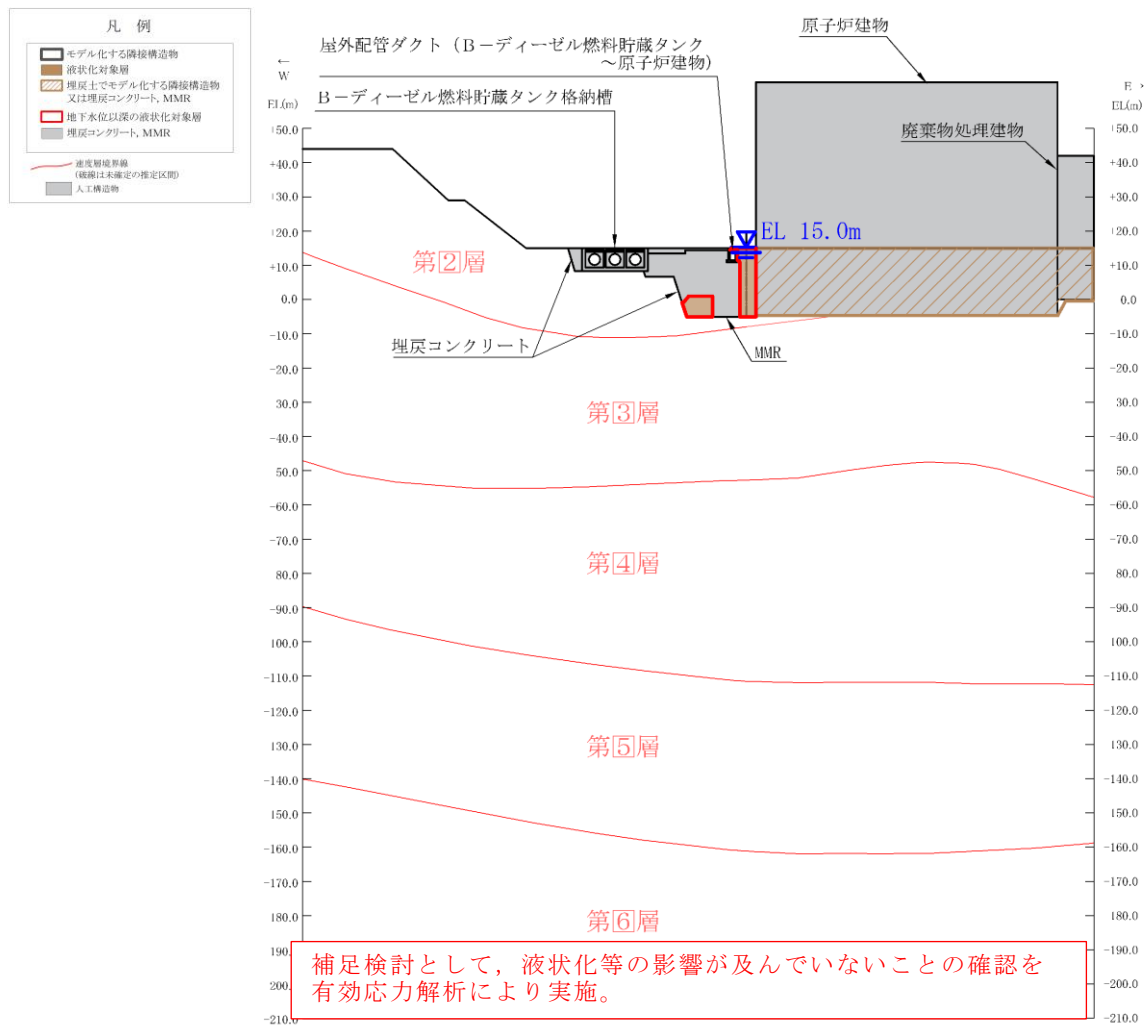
凡 例

モデル化する隣接構造物
液状化対象層
埋戻土でモデル化する隣接構造物又は埋戻コンクリート, MMR
地下水位以深の液状化対象層
埋戻コンクリート, MMR
速度層境界線（破線は未確定の推定区間）
人工構造物

屋外配管ダクト（Bーディーゼル燃料貯蔵タンク～原子炉建物）
原子炉建物
Bーディーゼル燃料貯蔵タンク格納槽
廃棄物処理建物
EL 15.0m
埋戻コンクリート
MMR

← W
EL(m)
E →
EL(m)

第2層
第3層
第4層
第5層
第6層

+50.0
+40.0
+30.0
+20.0
+10.0
0.0
-10.0
-20.0
-30.0
-40.0
-50.0
-60.0
-70.0
-80.0
-90.0
-100.0
-110.0
-120.0
-130.0
-140.0
-150.0
-160.0
-170.0
-180.0
-190.0
-200.0
-210.0

補足検討として，液状化等の影響が及んでいないことの確認を有効応力解析により実施。